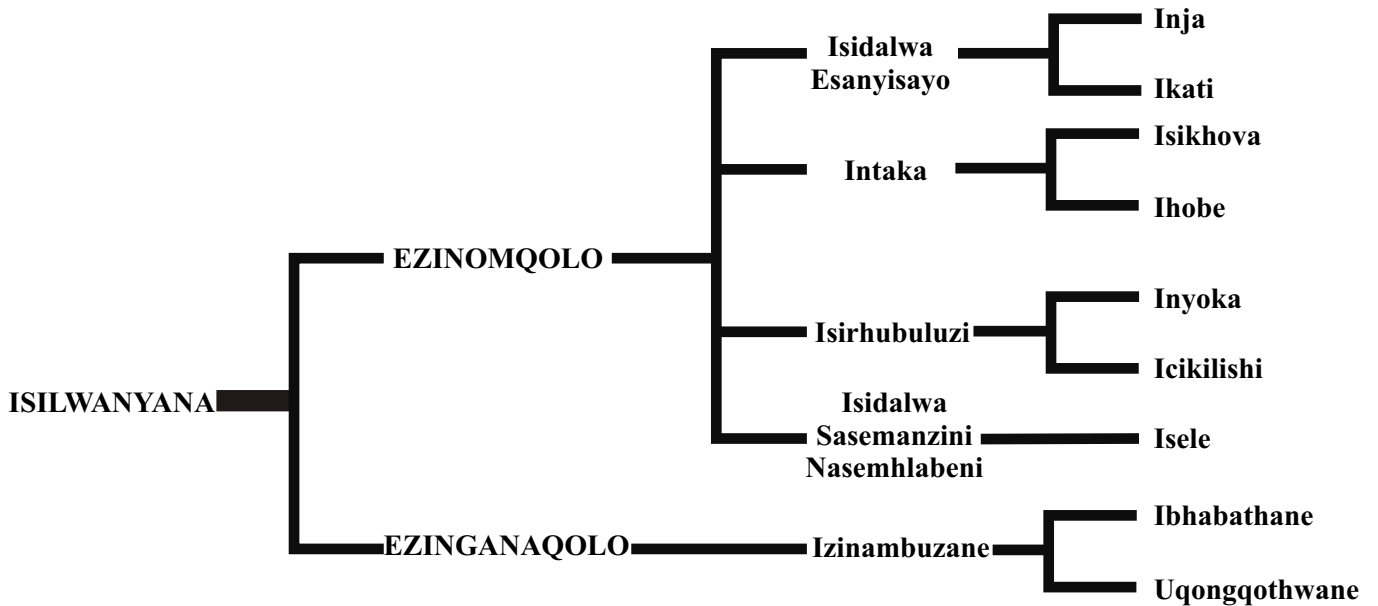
ISILWANYANA

EZINOMQOLO

Isidalwa Esanyisayo

Inja

Ikati

Intaka

Isikhova

Ihobe

Isirhubuluzi

Inyoka

Icikilishi

Isidalwa Sasemanzini Nasemhlabeni

Isele

EZINGANAQOLO

Izinambuzane

Ibhabathane

Uqongqothwane